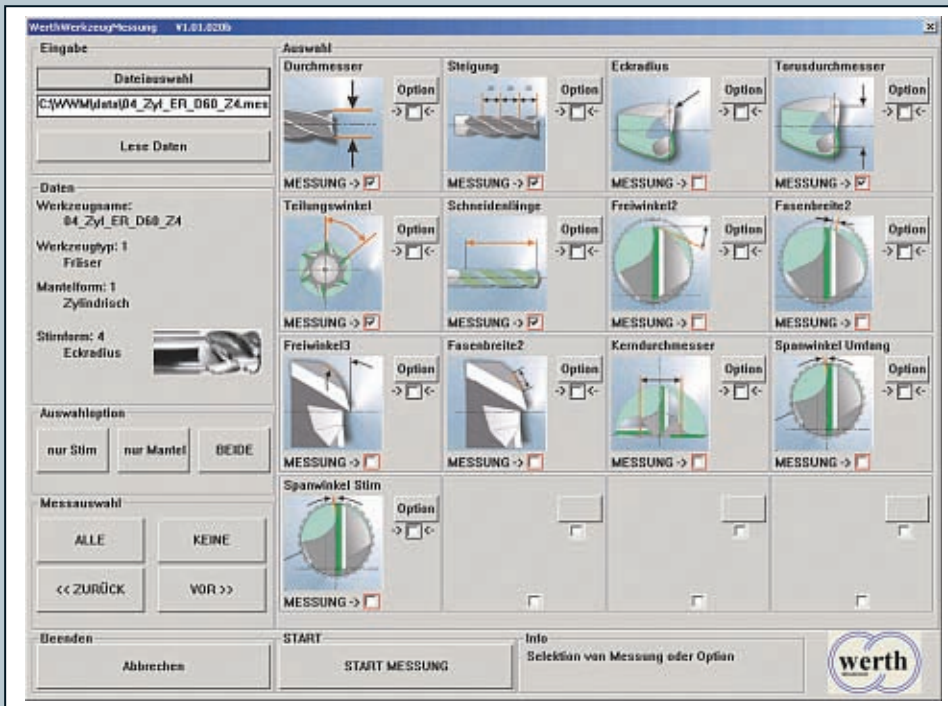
WerthWerkzeugMessung V1.01.020b

Eingabe

Dateiauswahl

C:\WWM\data\04_Zyl_ER_D60_Z4.mes

Lese Daten

Daten

Werkzeugname:
04_Zyl_ER_D60_Z4

Werkzeugtyp: 1
Fräser

Mantelform: 1
Zylindrisch

Stirnform: 4
Eckradius

Auswahloption

nur Stirn

nur Mantel

BEIDE

Messauswahl

ALLE

KEINE

<< ZURÜCK

VOR >>

Auswahl

Durchmesser
Option
-> <-
MESSUNG ->

Steigung
Option
-> <-
MESSUNG ->

Eckradius
Option
-> <-
MESSUNG ->

Torusdurchmesser
Option
-> <-
MESSUNG ->

Teilungswinkel
Option
-> <-
MESSUNG ->

Schneidenlänge
Option
-> <-
MESSUNG ->

Freiwinkel2
Option
-> <-
MESSUNG ->

Fasenbreite2
Option
-> <-
MESSUNG ->

Freiwinkel3
Option
-> <-
MESSUNG ->

Fasenbreite2
Option
-> <-
MESSUNG ->

Kerndurchmesser
Option
-> <-
MESSUNG ->

Spanwinkel Umfang
Option
-> <-
MESSUNG ->

Spanwinkel Stirn
Option
-> <-
MESSUNG ->

Beenden

Abbrechen

START

START MESSUNG

Info

Selektion von Messung oder Option

werth